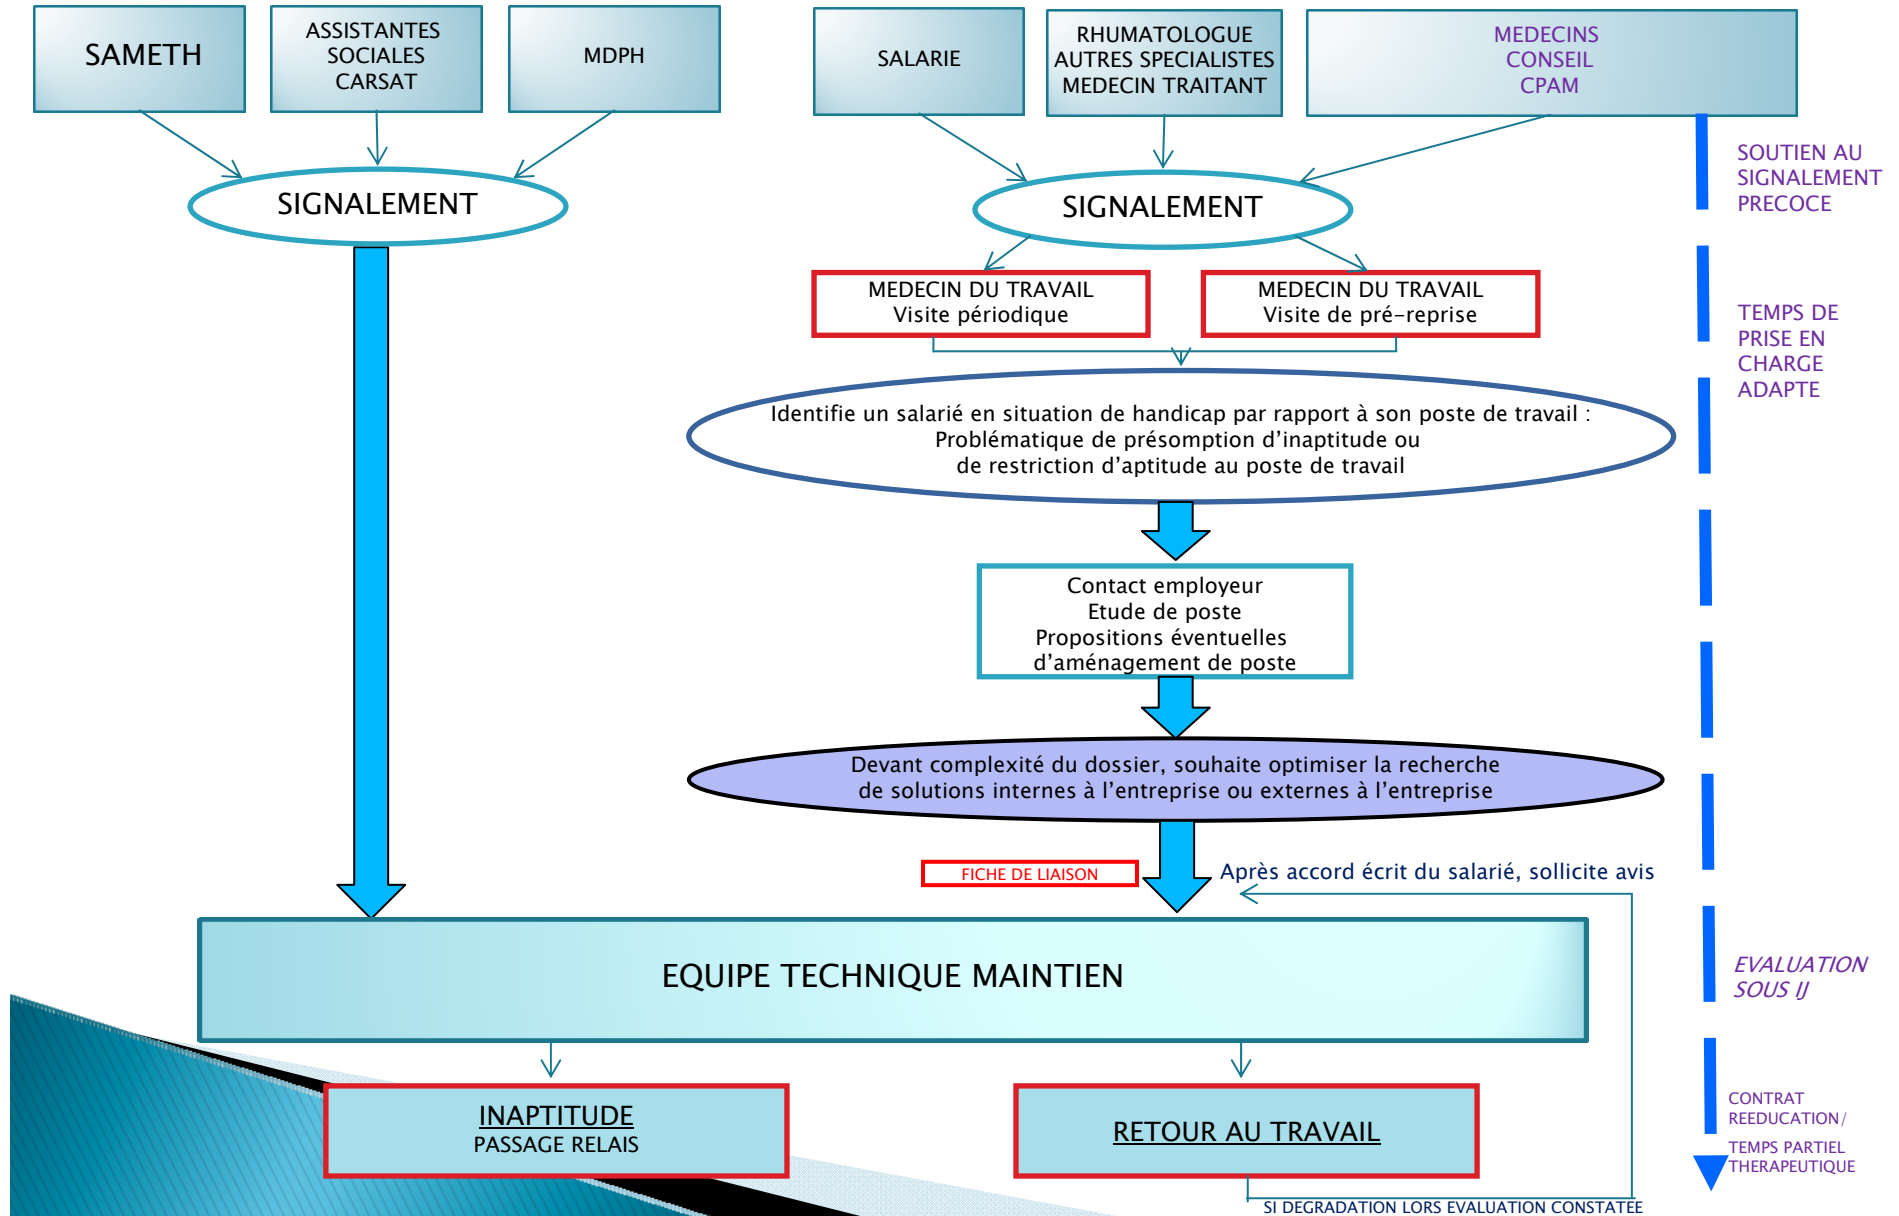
SAMETH

ASSISTANTES SOCIALES CARSAT

MDPH

SALARIE

RHUMATOLOGUE AUTRES SPECIALISTES MEDECIN TRAITANT

MEDECINS CONSEIL CPAM

SIGNALEMENT

SIGNALEMENT

SOUTIEN AU SIGNALEMENT PRECOCE

MEDECIN DU TRAVAIL
Visite périodique

MEDECIN DU TRAVAIL
Visite de pré-reprise

TEMPS DE PRISE EN CHARGE ADAPTE

Identifie un salarié en situation de handicap par rapport à son poste de travail :
Problématique de présomption d'inaptitude ou
de restriction d'aptitude au poste de travail

Contact employeur
Etude de poste
Propositions éventuelles
d'aménagement de poste

Devant complexité du dossier, souhaite optimiser la recherche de solutions internes à l'entreprise ou externes à l'entreprise

FICHE DE LIAISON

Après accord écrit du salarié, sollicite avis

EQUIPE TECHNIQUE MAINTIEN

EVALUATION SOUS IJ

INAPTITUDE
PASSAGE RELAIS

RETOUR AU TRAVAIL

CONTRAT REEDUCATION/

TEMPS PARTIEL THERAPEUTIQUE

SI DEGRADATION LORS EVALUATION CONSTATEE